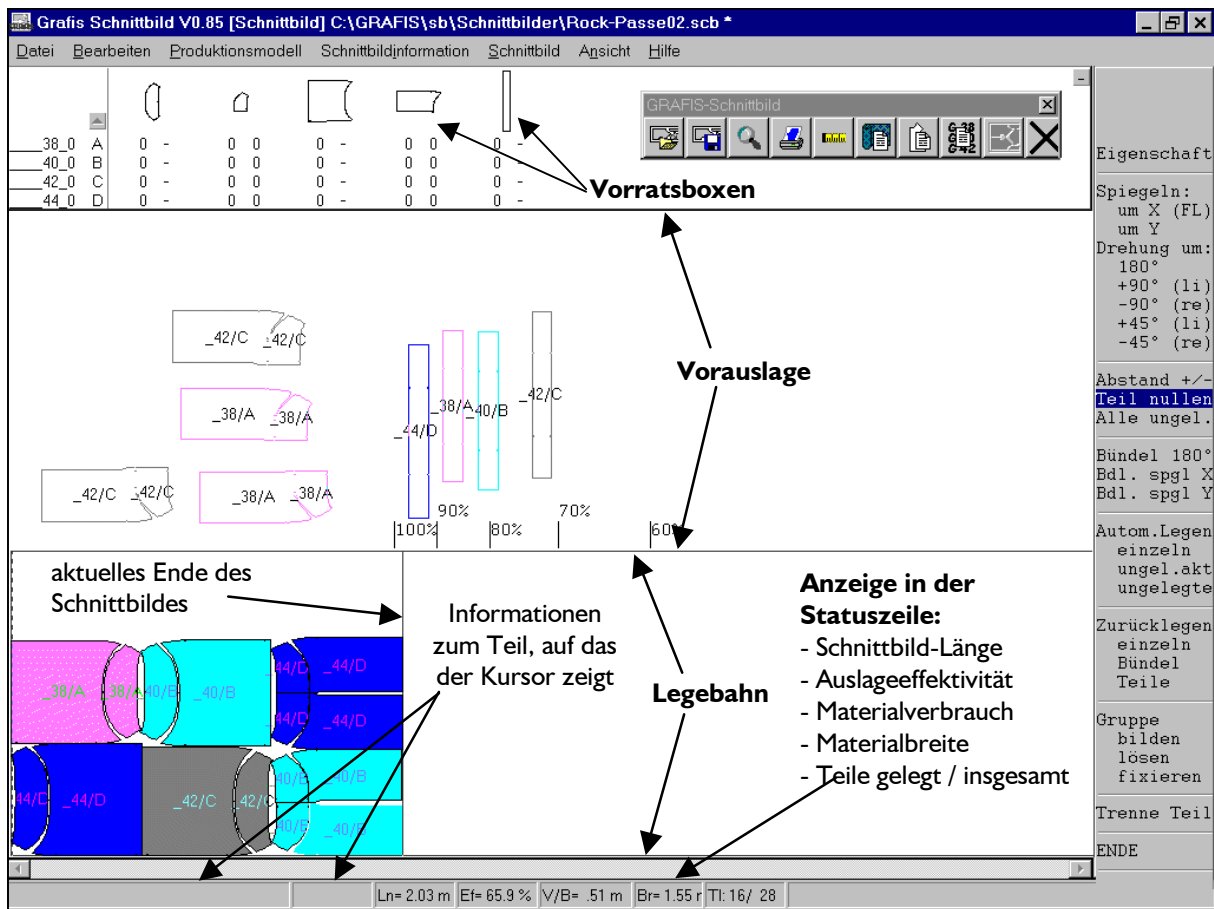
Grafis Schnittbild V0.85 [Schnittbild] C:\GRAFIS\sb\Schnittbilder\Rock-Passe02.scb *

Datei Bearbeiten Produktionsmodell Schnittbildinformation Schnittbild Ansicht Hilfe

| | | | | | | |
|---|---|---|---|---|---|---|
| _38_0 | A | 0 - | 0 0 | 0 - | 0 0 | 0 - |
| _40_0 | B | 0 - | 0 0 | 0 - | 0 0 | 0 - |
| _42_0 | C | 0 - | 0 0 | 0 - | 0 0 | 0 - |
| _44_0 | D | 0 - | 0 0 | 0 - | 0 0 | 0 - |

GRAFIS-Schnittbild

Vorratsboxen

Eigenschaft

Spiegeln:
um X (FL)
um Y
Drehung um:
180°
+90° (li)
-90° (re)
+45° (li)
-45° (re)

Abstand +/-
Teil nullen
Alle ungel.

Bündel 180°
Bdl. spgl X
Bdl. spgl Y

Autom.Legen
einzeln
ungel.akt
ungelegte

Zurücklegen
einzeln
Bündel
Teile

Gruppe
bilden
lösen
fixieren

Trenne Teil

ENDE

_42/C _42/C
_38/A _38/A
_42/C _42/C
_38/A _38/A
_44/D _38/A _40/B _42/C

Vorauslage

90% 70%
100% 80% 60%

aktuelles Ende des Schnittbildes

Informationen zum Teil, auf das der Kursor zeigt

Legebahn

Anzeige in der Statuszeile:
- Schnittbild-Länge
- Auslageeffektivität
- Materialverbrauch
- Materialbreite
- Teile gelegt / insgesamt

_38/A _38/A _40/B _40/B _44/D _44/D _44/D _44/D
_44/D _44/D _42/C _42/C _40/B _40/B _40/B _40/B

Ln= 2.03 m | Ef= 65.9 % | V/B= .51 m | Br= 1.55 r | Tl: 16/ 28